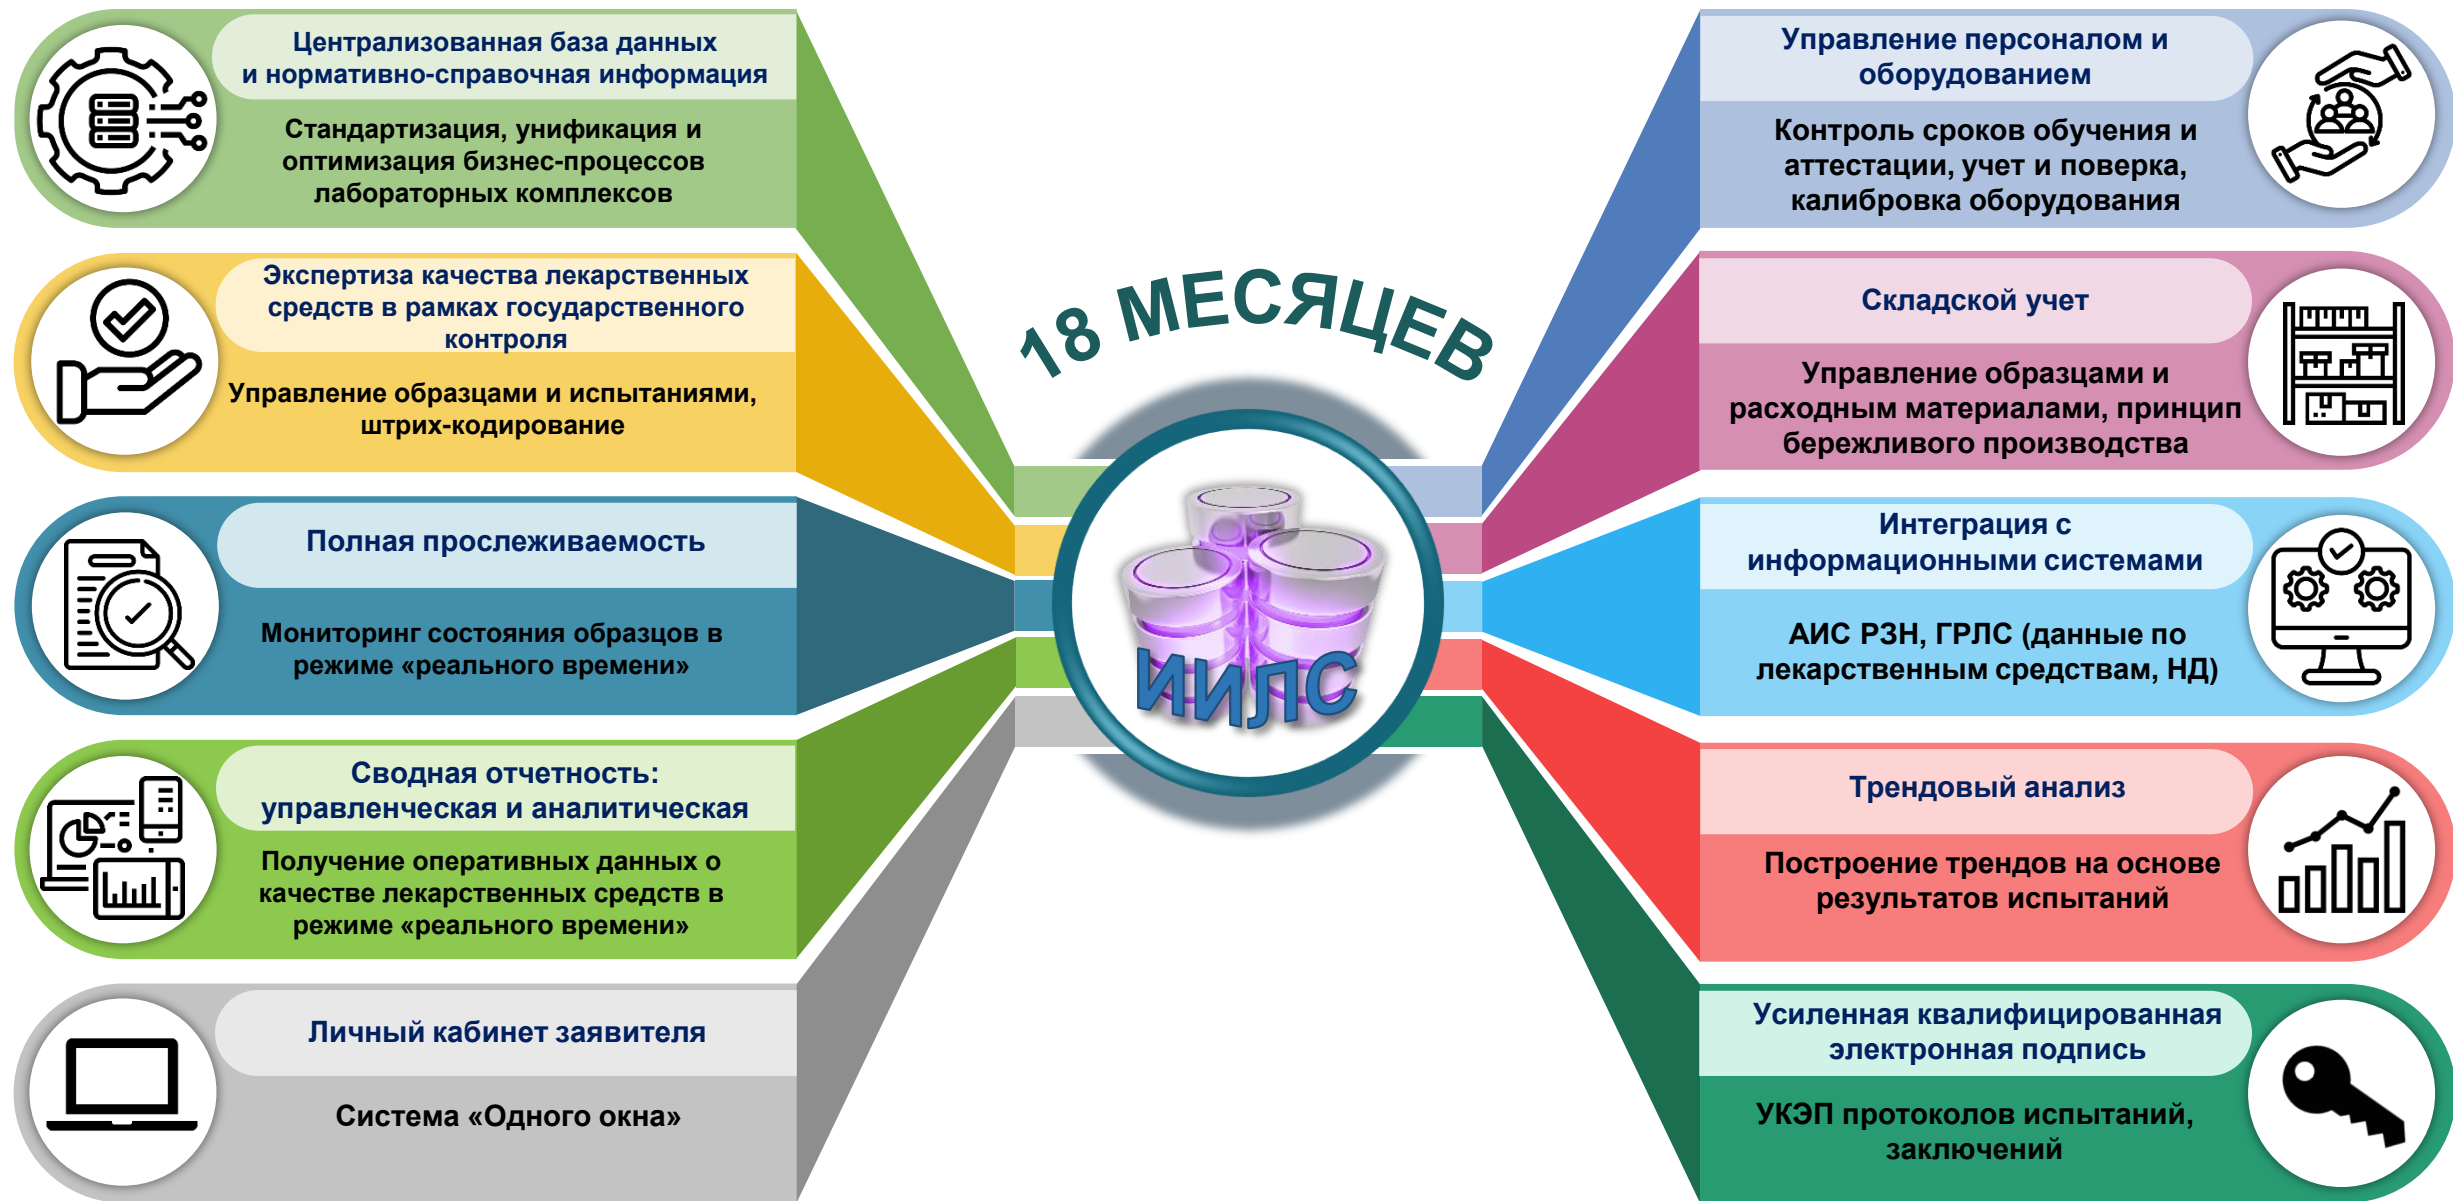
Централизованная база данных и нормативно-справочная информация

Стандартизация, унификация и оптимизация бизнес-процессов лабораторных комплексов

Экспертиза качества лекарственных средств в рамках государственного контроля

Управление образцами и испытаниями, штрих-кодирование

Полная прослеживаемость

Мониторинг состояния образцов в режиме «реального времени»

Сводная отчетность: управленческая и аналитическая

Получение оперативных данных о качестве лекарственных средств в режиме «реального времени»

Личный кабинет заявителя

Система «Одного окна»

18 МЕСЯЦЕВ

ИИЛС

Управление персоналом и оборудованием

Контроль сроков обучения и аттестации, учет и поверка, калибровка оборудования

Складской учет

Управление образцами и расходным материалами, принцип бережливого производства

Интеграция с информационными системами

АИС РЗН, ГРЛС (данные по лекарственным средствам, НД)

Трендовый анализ

Построение трендов на основе результатов испытаний

Усиленная квалифицированная электронная подпись

УКЭП протоколов испытаний, заключений